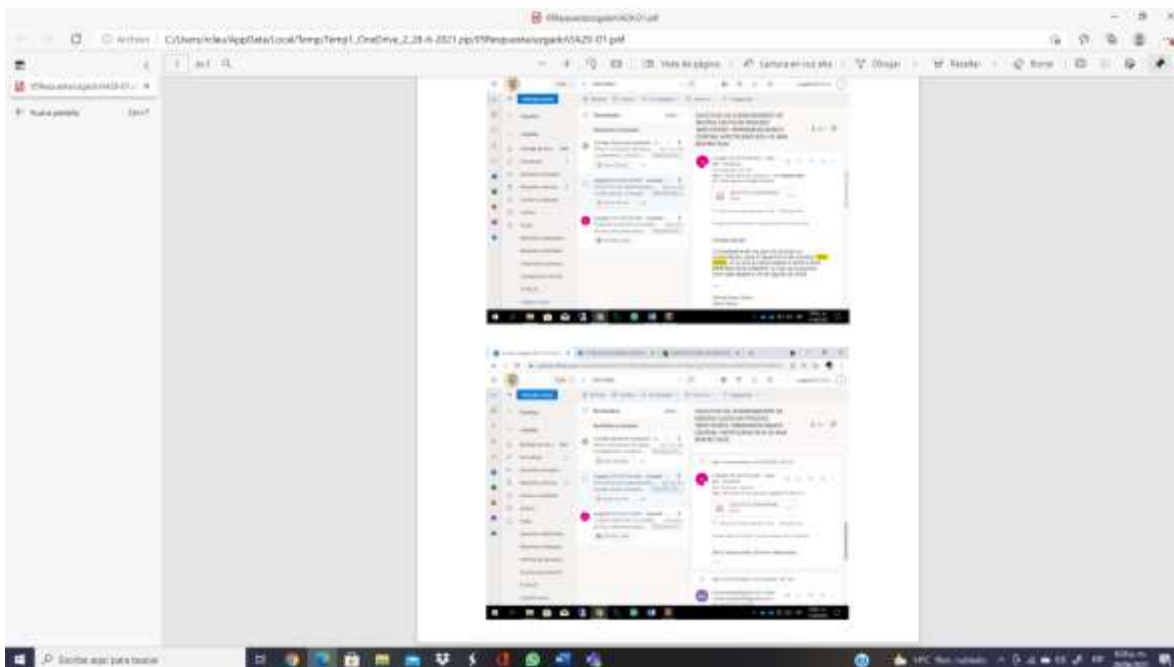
Archivo | C:/Users/rclau/AppData/Local/Temp/Temp1_OneDrive_2_28-4-2021.zip/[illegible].pdf

Nueva pestaña Ctrl+T

1 de 1

Vista de página | Lectura en voz alta | Dibujar | Resaltar | Borrar

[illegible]

Escribe aquí para buscar